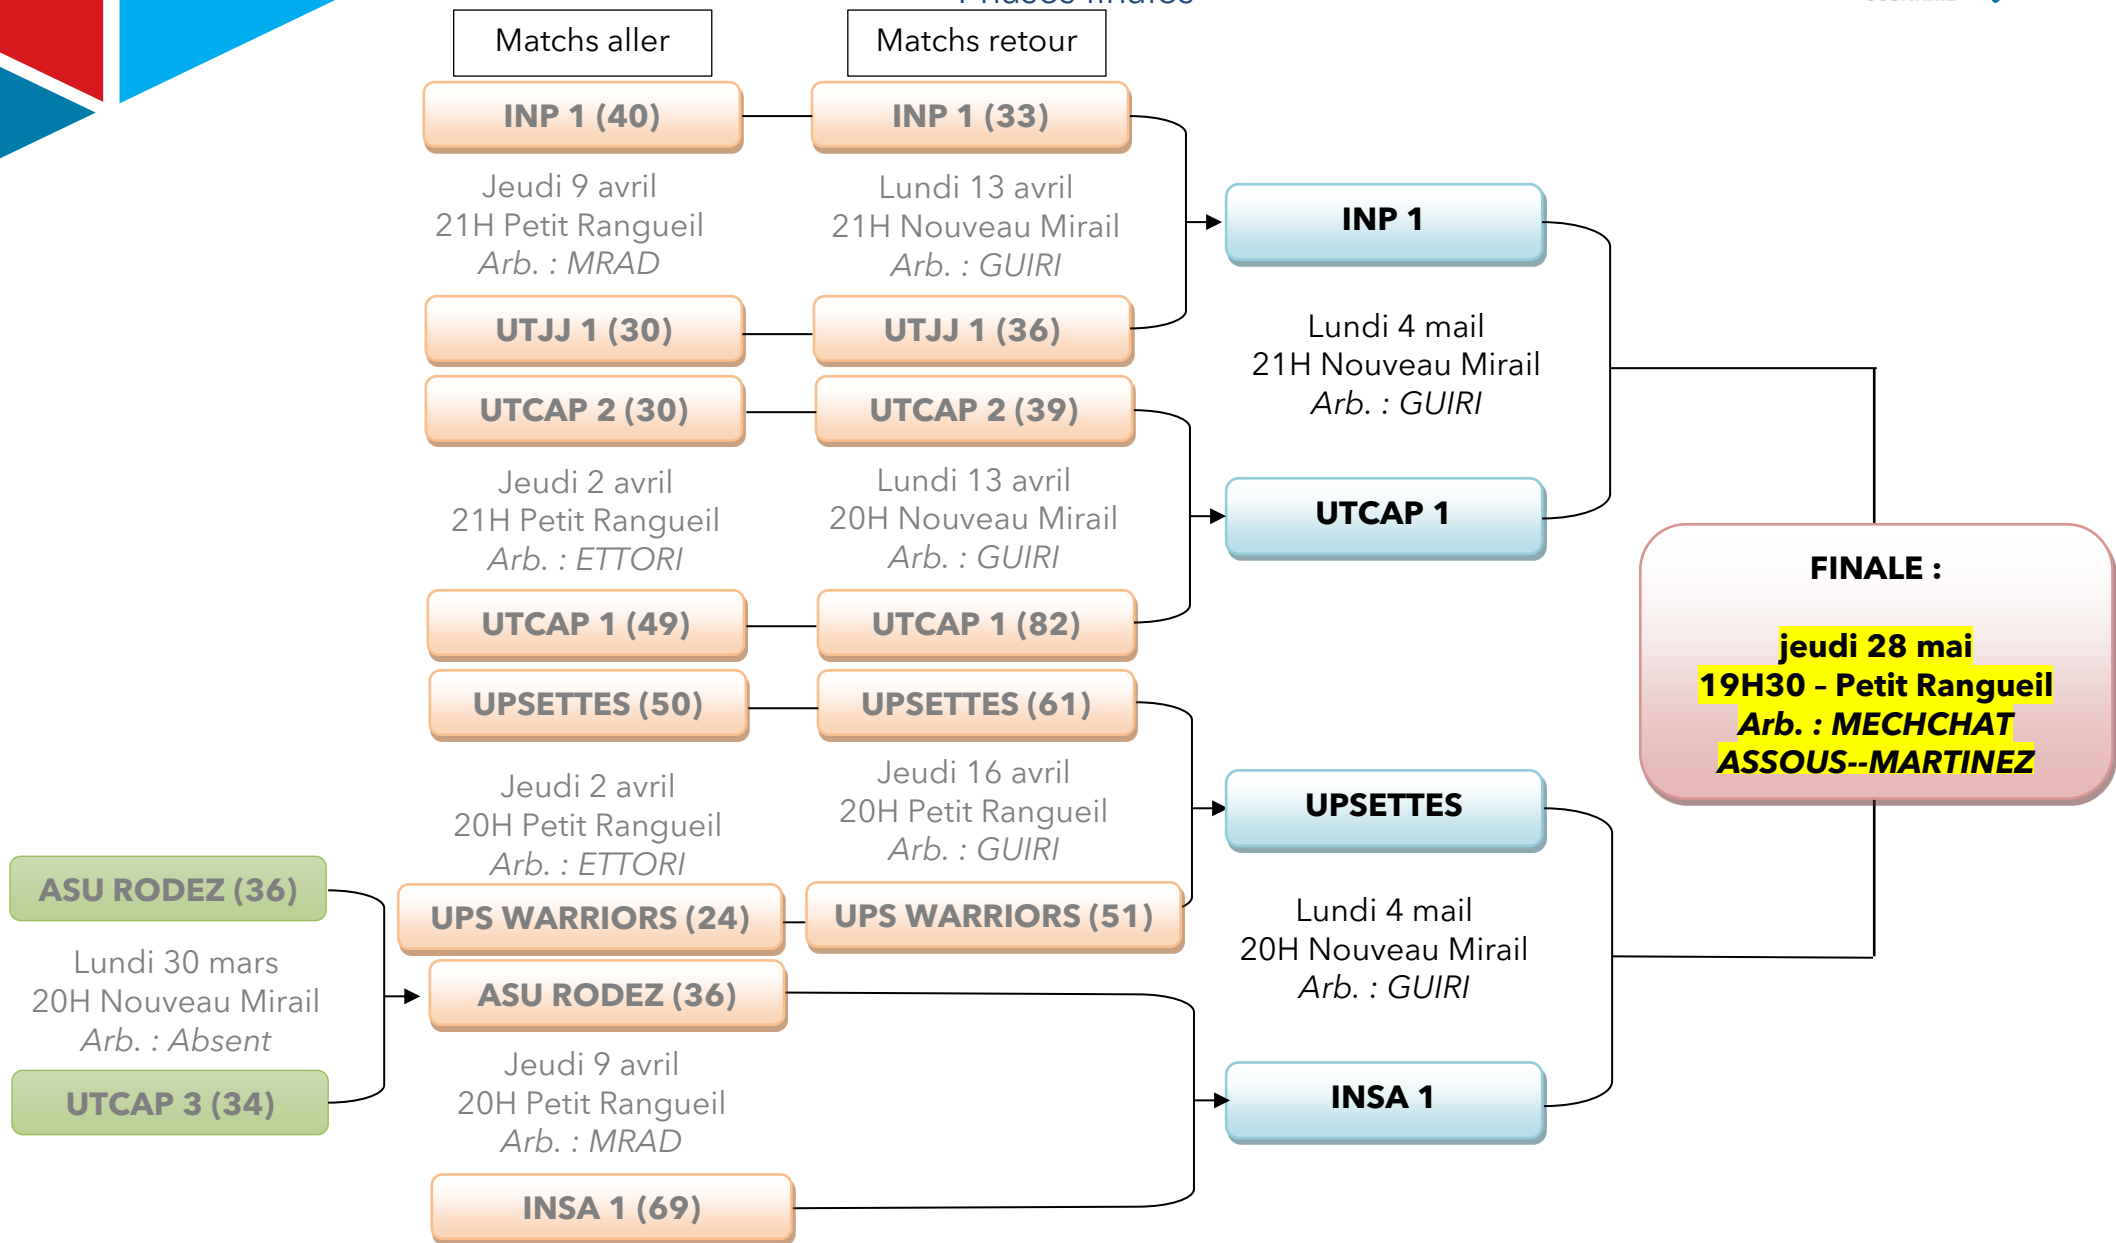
Matchs aller

Matchs retour

INP 1 (40)

INP 1 (33)

Jeudi 9 avril
21H Petit Rangueil
Arb. : MRAD

Lundi 13 avril
21H Nouveau Mirail
Arb. : GUIRI

UTJJ 1 (30)

UTJJ 1 (36)

INP 1

Lundi 4 mail
21H Nouveau Mirail
Arb. : GUIRI

UTCAP 2 (30)

UTCAP 2 (39)

Jeudi 2 avril
21H Petit Rangueil
Arb. : ETTORI

Lundi 13 avril
20H Nouveau Mirail
Arb. : GUIRI

UTCAP 1

UTCAP 1 (49)

UTCAP 1 (82)

FINALE :

jeudi 28 mai
19H30 – Petit Rangueil
Arb. : MECHCHAT
ASSOUS--MARTINEZ

UPSETTES (50)

UPSETTES (61)

Jeudi 2 avril
20H Petit Rangueil
Arb. : ETTORI

Jeudi 16 avril
20H Petit Rangueil
Arb. : GUIRI

UPSETTES

ASU RODEZ (36)

UPS WARRIORS (24)

UPS WARRIORS (51)

Lundi 4 mail
20H Nouveau Mirail
Arb. : GUIRI

Lundi 30 mars
20H Nouveau Mirail
Arb. : Absent

ASU RODEZ (36)

UTCAP 3 (34)

Jeudi 9 avril
20H Petit Rangueil
Arb. : MRAD

INSA 1

INSA 1 (69)